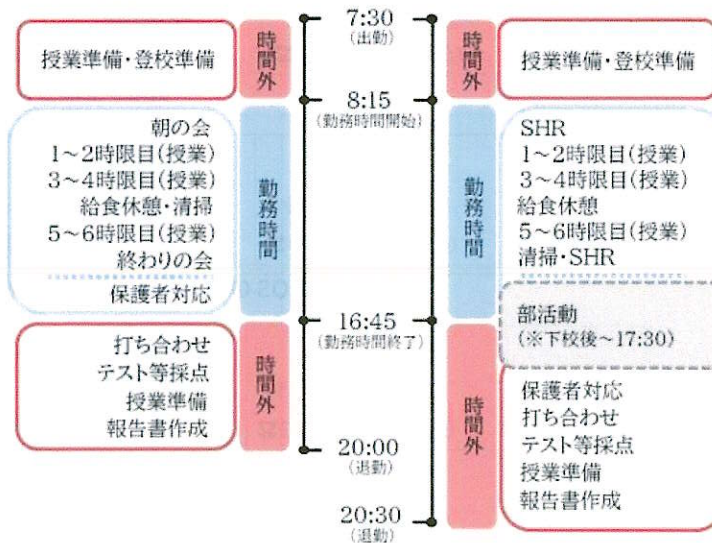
授業準備・登校準備

時間外

7:30
(出勤)

時間外

授業準備・登校準備

8:15
(勤務時間開始)

朝の会
1~2時限目(授業)
3~4時限目(授業)
給食休憩・清掃
5~6時限目(授業)
終わりの会
保護者対応

勤務時間

勤務時間

SHR
1~2時限目(授業)
3~4時限目(授業)
給食休憩
5~6時限目(授業)
清掃・SHR

部活動
(※下校後~17:30)

16:45
(勤務時間終了)

打ち合わせ
テスト等採点
授業準備
報告書作成

時間外

20:00
(退勤)

時間外

保護者対応
打ち合わせ
テスト等採点
授業準備
報告書作成

20:30
(退勤)